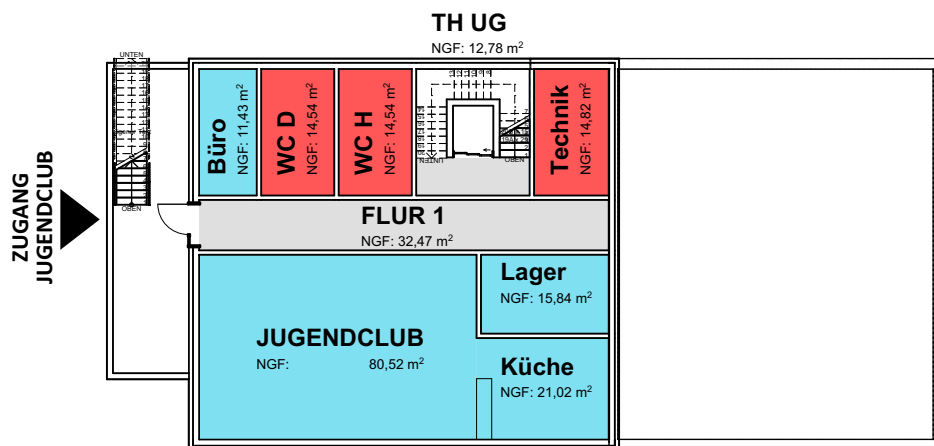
TH UG
NGF: 12,78 m$^2$

UNTEN

OBEN

ZUGANG JUGENDCLUB

Büro
NGF: 11,43 m$^2$

WC D
NGF: 14,54 m$^2$

WC H
NGF: 14,54 m$^2$

UNTEN

OBEN

Technik
NGF: 14,82 m$^2$

FLUR 1
NGF: 32,47 m$^2$

Lager
NGF: 15,84 m$^2$

JUGENDCLUB
NGF: 80,52 m$^2$

Küche
NGF: 21,02 m$^2$